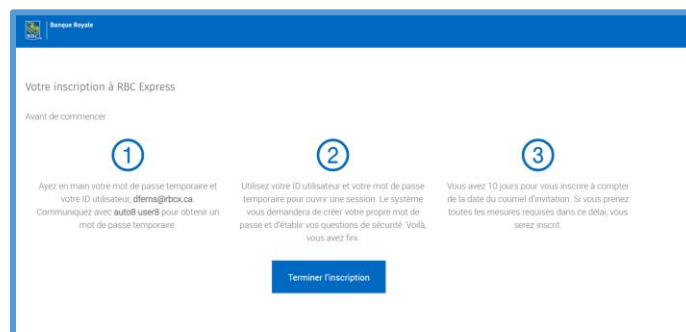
RBC Banque Royale

Votre inscription à RBC Express

Avant de commencer

1

Ayez en main votre mot de passe temporaire et votre ID utilisateur, dferns@rbcx.ca. Communiquez avec auto8 user8 pour obtenir un mot de passe temporaire.

2

Utilisez votre ID utilisateur et votre mot de passe temporaire pour ouvrir une session. Le système vous demandera de créer votre propre mot de passe et d'établir vos questions de sécurité. Voilà, vous avez fini.

3

Vous avez 10 jours pour vous inscrire à compter de la date du courriel d'invitation. Si vous prenez toutes les mesures requises dans ce délai, vous serez inscrit.

Terminer l'inscription